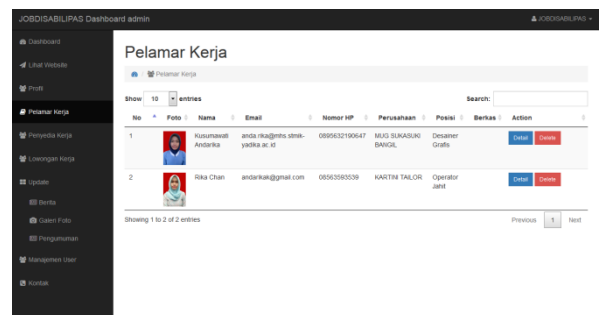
JOBDISABILIPAS Dashboard admin

JOBDISABILIPAS

Dashboard
Lihat Website
Profil
Pelamar Kerja
Penyedia Kerja
Lowongan Kerja
Update
Berita
Galeri Foto
Pengumuman
Manajemen User
Kontak

Pelamar Kerja

Pelamar Kerja

Show 10 entries

Search:

| No | Foto | Nama | Email | Nomor HP | Perusahaan | Posisi | Berkas | Action |
|---|---|---|---|---|---|---|---|---|
| 1 | | Kusumawati Andarika | anda.rika@mhs.stmik-yadika.ac.id | 0895632190647 | MUG SUKASUKI BANGIL | Desainer Grafis | | Detail Delete |
| 2 | | Rika Chan | andarikak@gmail.com | 08563593539 | KARTINI TAILOR | Operator Jahit | | Detail Delete |

Showing 1 to 2 of 2 entries

Previous 1 Next